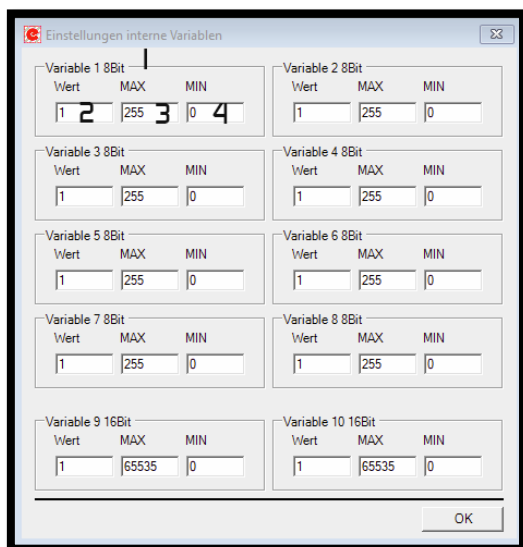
Einstellungen interne Variablen

Variable 1 8Bit 1
Wert MAX MIN
1 2 255 3 0 4

Variable 2 8Bit
Wert MAX MIN
1 255 0

Variable 3 8Bit
Wert MAX MIN
1 255 0

Variable 4 8Bit
Wert MAX MIN
1 255 0

Variable 5 8Bit
Wert MAX MIN
1 255 0

Variable 6 8Bit
Wert MAX MIN
1 255 0

Variable 7 8Bit
Wert MAX MIN
1 255 0

Variable 8 8Bit
Wert MAX MIN
1 255 0

Variable 9 16Bit
Wert MAX MIN
1 65535 0

Variable 10 16Bit
Wert MAX MIN
1 65535 0

OK